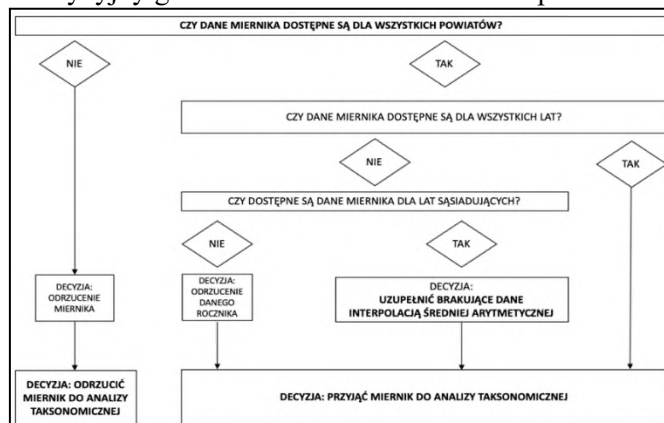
CZY DANE MIERNIKA DOSTĘPNE SĄ DLA WSZYSTKICH POWIATÓW?

NIE

TAK

CZY DANE MIERNIKA DOSTĘPNE SĄ DLA WSZYSTKICH LAT?

NIE

TAK

CZY DOSTĘPNE SĄ DANE MIERNIKA DLA LAT SĄSIADUJĄCYCH?

NIE

TAK

DECYZJA: ODRZUCENIE MIERNIKA

DECYZJA: ODRZUCENIE DANEGO ROCZNIKA

DECYZJA: UZUPEŁNIĆ BRAKUJĄCE DANE INTERPOLACJĄ ŚREDNIEJ ARYTMETYCZNEJ

DECYZJA: ODRZUCIĆ MIERNIK DO ANALIZY TAKSONOMICZNEJ

DECYZJA: PRZYJĄĆ MIERNIK DO ANALIZY TAKSONOMICZNEJ